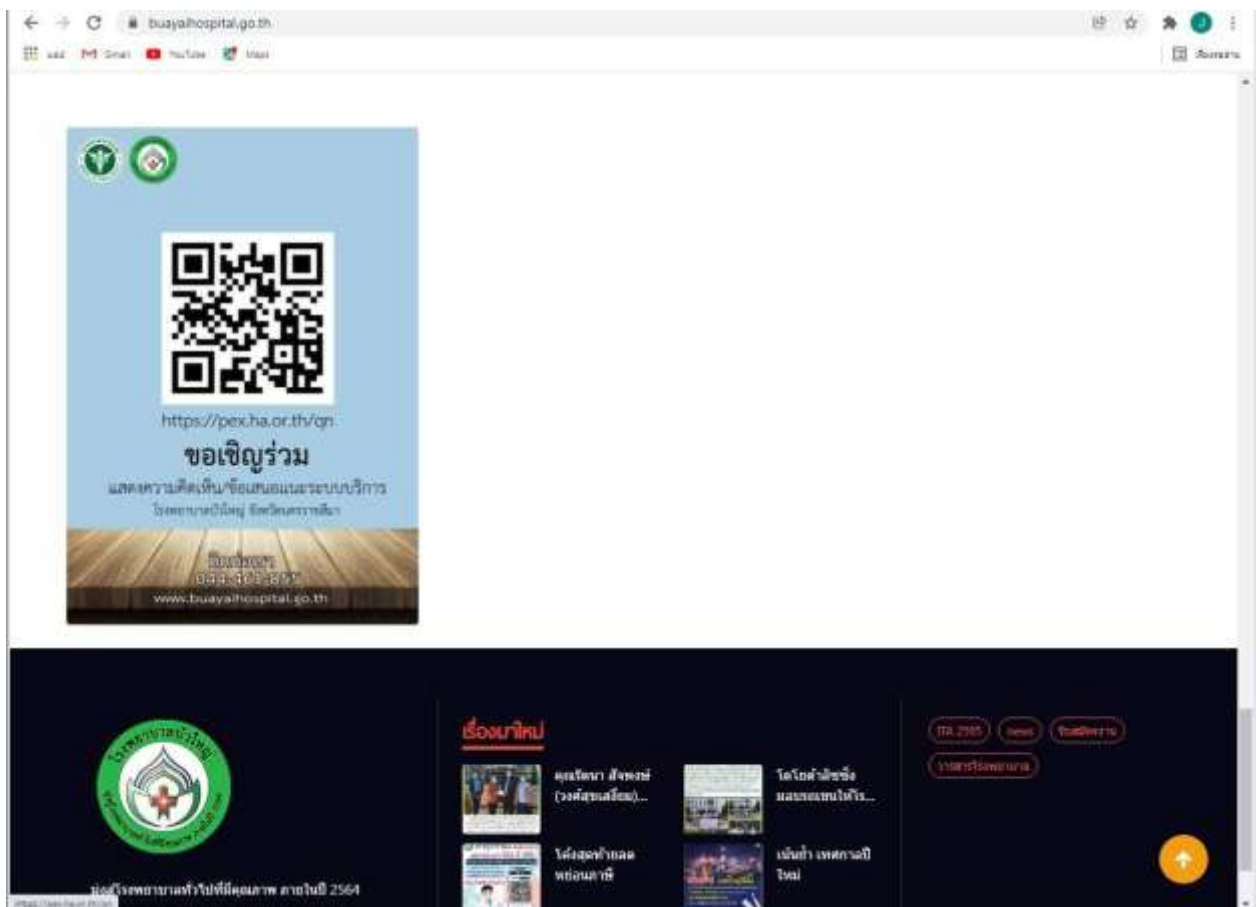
buayaihospital.go.th

แอป Gmail YouTube Maps

https://pex.ha.or.th/qn

ขอเชิญร่วม

แสดงความคิดเห็น/ข้อเสนอแนะระบบบริการ

โรงพยาบาลบัวใหญ่ จังหวัดนครราชสีมา

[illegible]

044-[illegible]

www.buayaihospital.go.th

เรื่องมาใหม่

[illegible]

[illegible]

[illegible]

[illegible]

ITA 2565 news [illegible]

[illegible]

มุ่งสู่โรงพยาบาลทั่วไปที่มีคุณภาพ ภายในปี 2564